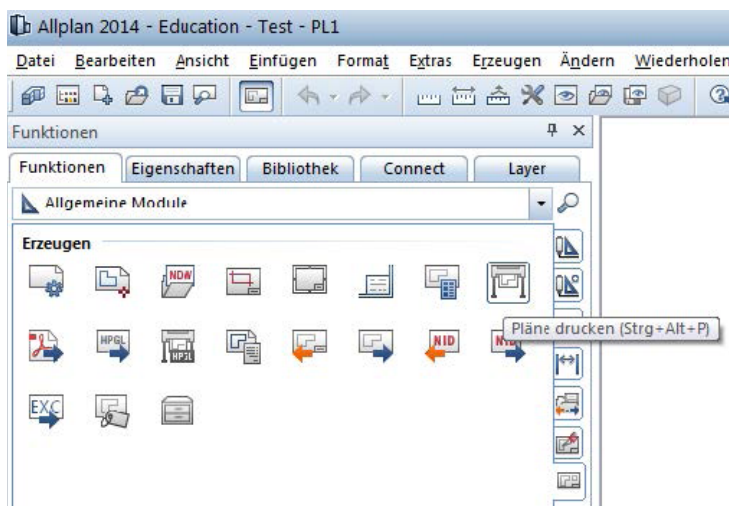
Allplan 2014 - Education - Test - PL1

Datei Bearbeiten Ansicht Einfügen Format Extras Erzeugen Ändern Wiederholen

Funktionen

Funktionen Eigenschaften Bibliothek Connect Layer

Allgemeine Module

Erzeugen

NDW

HPGL

HP3L

NID

NID

EXC

Pläne drucken (Strg+Alt+P)